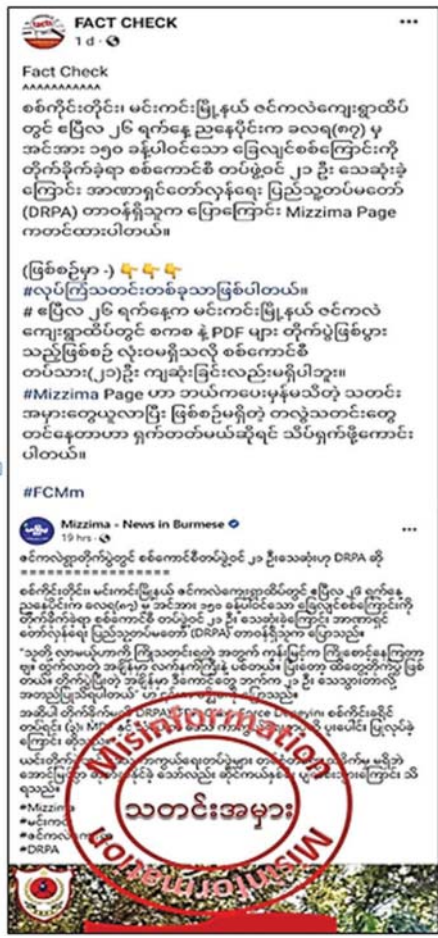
FACT CHECK
1d ·

Fact Check
^^^^^^^^^^^^

စစ်ကိုင်းတိုင်း၊ မင်းကင်းမြို့နယ် ဇင်ကလဲကျေးရွာထိပ်တွင် ဧပြီလ ၂၆ ရက်နေ့ ညနေပိုင်းက ခလရ(၈၇) မှ အင်အား ၁၅၀ ခန့်ပါဝင်သော ခြေလျင်စစ်ကြောင်းကို တိုက်ခိုက်ခဲ့ရာ စစ်ကောင်စီ တပ်ဖွဲ့ဝင် ၂၁ ဦး သေဆုံးခဲ့ကြောင်း အာဏာရှင်တော်လှန်ရေး ပြည်သူ့တပ်မတော် (DRPA) တာဝန်ရှိသူက ပြောကြောင်း Mizzima Page ကတင်ထားပါတယ်။

(ဖြစ်စဉ်မှာ -) 👇👇👇
#လုပ်ကြံသတင်းတစ်ခုသာဖြစ်ပါတယ်။
# ဧပြီလ ၂၆ ရက်နေ့က မင်းကင်းမြို့နယ် ဇင်ကလဲကျေးရွာထိပ်တွင် စကစ နဲ့ PDF များ တိုက်ပွဲဖြစ်ပွားသည့်ဖြစ်စဉ် လုံးဝမရှိသလို စစ်ကောင်စီ တပ်သား(၂၁)ဦး ကျဆုံးခြင်းလည်းမရှိပါဘူး။
#Mizzima Page ဟာ ဘယ်ကပေးမှန်းမသိတဲ့ သတင်းအမှားတွေယူလာပြီး ဖြစ်စဉ်မရှိတဲ့ တလွဲသတင်းတွေ တင်နေတာဟာ ရှက်တတ်မယ်ဆိုရင် သိပ်ရှက်ဖို့ကောင်းပါတယ်။

#FCMm

Mizzima - News in Burmese
19 hrs ·
ဇင်ကလဲရွာတိုက်ပွဲတွင် စစ်ကောင်စီတပ်ဖွဲ့ဝင် ၂၁ ဦးသေဆုံးဟု DRPA ဆို
================

စစ်ကိုင်းတိုင်း၊ မင်းကင်းမြို့နယ် ဇင်ကလဲကျေးရွာထိပ်တွင် ဧပြီလ ၂၆ ရက်နေ့ ညနေပိုင်းက ခလရ(၈၇) မှ အင်အား ၁၅၀ ခန့်ပါဝင်သော ခြေလျင်စစ်ကြောင်းကို တိုက်ခိုက်ခဲ့ရာ စစ်ကောင်စီ တပ်ဖွဲ့ဝင် ၂၁ ဦး သေဆုံးခဲ့ကြောင်း အာဏာရှင်တော်လှန်ရေး ပြည်သူ့တပ်မတော် (DRPA) တာဝန်ရှိသူက ပြောသည်။

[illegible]

#Mizzima
#မင်း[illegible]
#ဇင်ကလဲ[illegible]
#DRPA

Misinformation
သတင်းအမှား
Misinformation